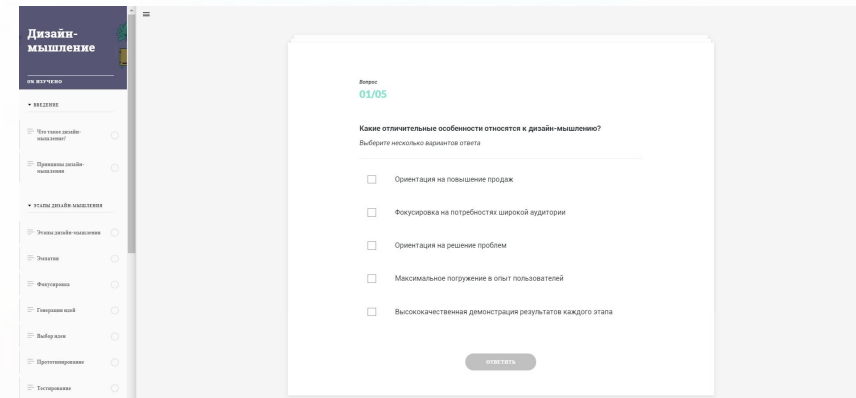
Дизайн-мышление

0% ИЗУЧЕНО

▾ ВВЕДЕНИЕ

Что такое дизайн-мышление?

Принципы дизайн-мышления

▾ ЭТАПЫ ДИЗАЙН-МЫШЛЕНИЯ

Этапы дизайн-мышления

Эмпатия

Фокусировка

Генерация идей

Выбор идеи

Прототипирование

Тестирование

Вопрос
01/05

Какие отличительные особенности относятся к дизайн-мышлению?
Выберите несколько вариантов ответа

Ориентация на повышение продаж

Фокусировка на потребностях широкой аудитории

Ориентация на решение проблем

Максимальное погружение в опыт пользователей

Высококачественная демонстрация результатов каждого этапа

ОТВЕТИТЬ